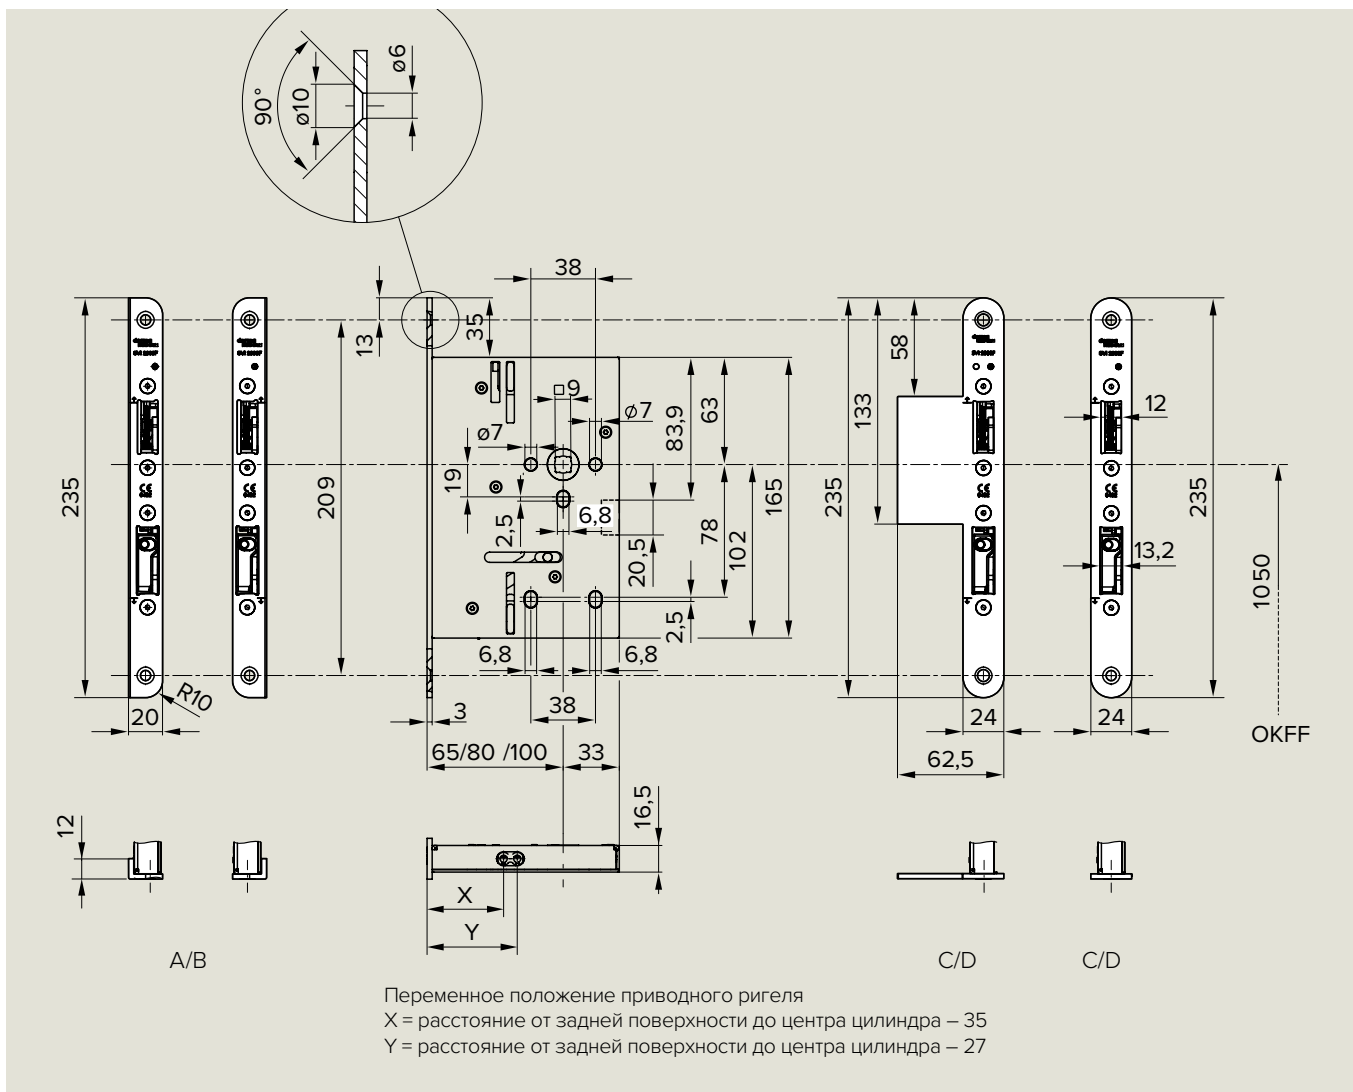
90°
ø10
ø6

38
13
35
9
ø7
ø7
83,9
63
19
235
209
2,5
6,8
78
102
165
20,5
2,5
6,8
6,8
38
R10
20
3
65/80 /100
33
16,5
12
X
Y
A/B

58
133
235
12
235
13,2
1050
24
24
62,5
OKFF
C/D
C/D

Переменное положение приводного ригеля
X = расстояние от задней поверхности до центра цилиндра – 35
Y = расстояние от задней поверхности до центра цилиндра – 27